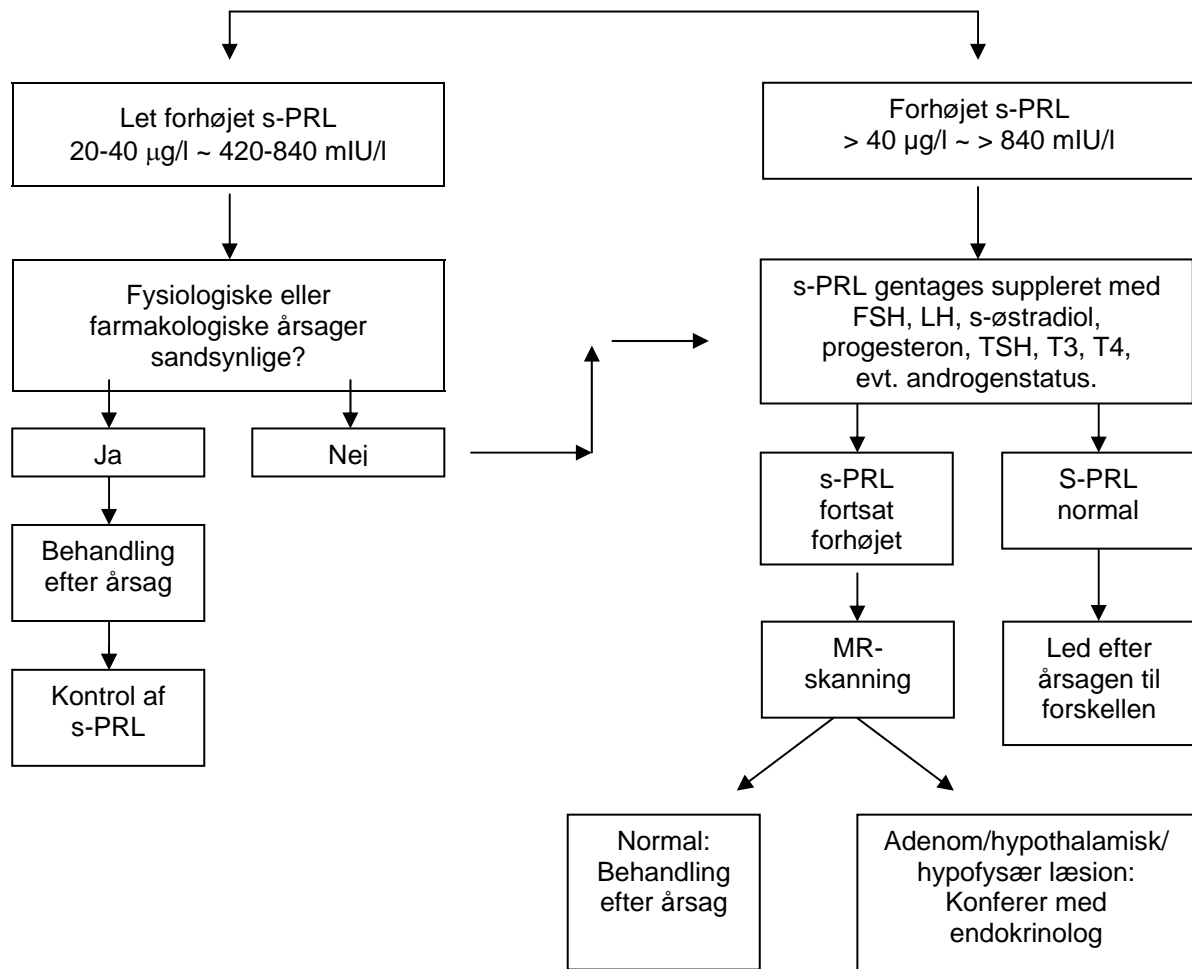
Let forhøjet s-PRL
20-40 μg/l ~ 420-840 mIU/l

Forhøjet s-PRL
> 40 μg/l ~ > 840 mIU/l

Fysiologiske eller farmakologiske årsager sandsynlige?

s-PRL gentages suppleret med FSH, LH, s-østradiol, progesteron, TSH, T3, T4, evt. androgenstatus.

Ja

Nej

s-PRL fortsat forhøjet

S-PRL normal

Behandling efter årsag

Kontrol af s-PRL

MR-skanning

Led efter årsagen til forskellen

Normal: Behandling efter årsag

Adenom/hypothalamisk/ hypofysær læsion: Konferer med endokrinolog